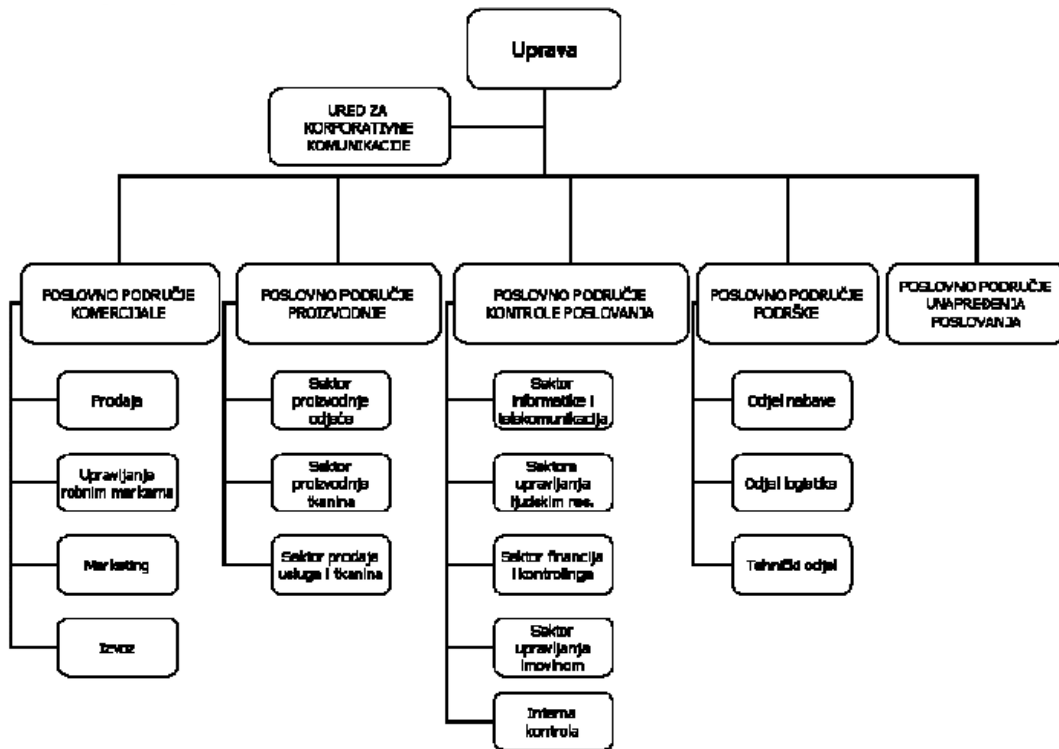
Uprava

URED ZA KORPORATIVNE KOMUNIKACIJE

POSLOVNO PODRUČJE KOMERCIJALE

Prodaja

Upravljanja robnim markama

Marketing

Izvoz

POSLOVNO PODRUČJE PROIZVODNJE

Sektor proizvodnje odjeće

Sektor proizvodnje tkanina

Sektor prodaje usluga i tkanina

POSLOVNO PODRUČJE KONTROLE POSLOVANJA

Sektor informatike i telekomunikacija

Sektora upravljanja ljudskim res.

Sektor financija i kontrolinga

Sektor upravljanja imovinom

Interna kontrola

POSLOVNO PODRUČJE PODRŠKE

Odjel nabave

Odjel logistike

Tehnički odjel

POSLOVNO PODRUČJE UNAPREĐENJA POSLOVANJA